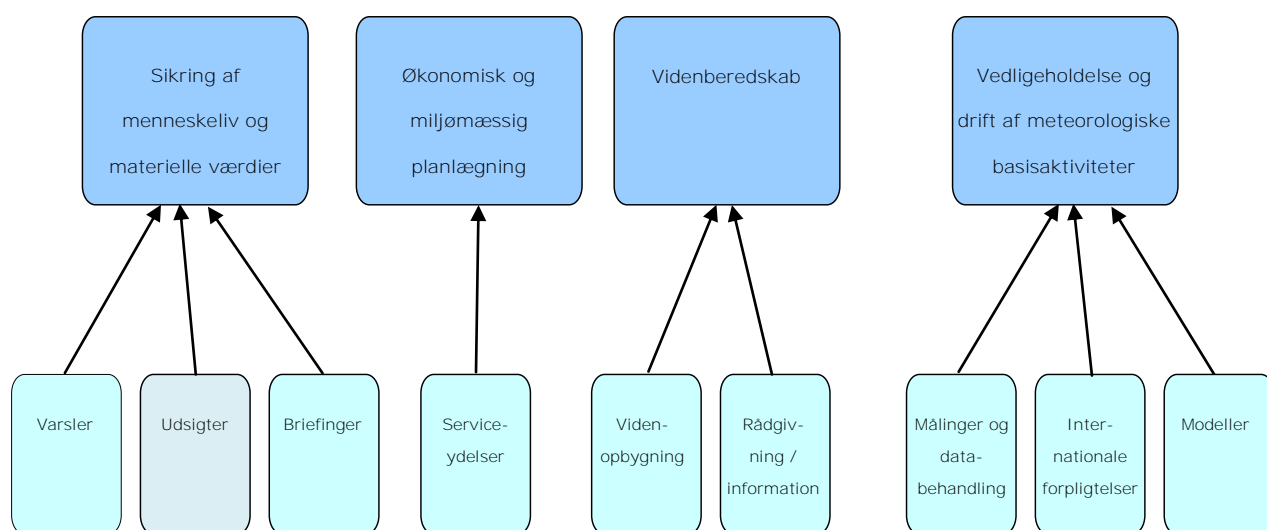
Sikring af menneskeliv og materielle værdier

Økonomisk og miljømæssig planlægning

Videnberedskab

Vedligeholdelse og drift af meteorologiske basisaktiviteter

Varsler

Udsigter

Briefinger

Service-ydelser

Viden-opbygning

Rådgiv-ning / information

Målinger og data-behandling

Inter-nationale forpligtelser

Modeller